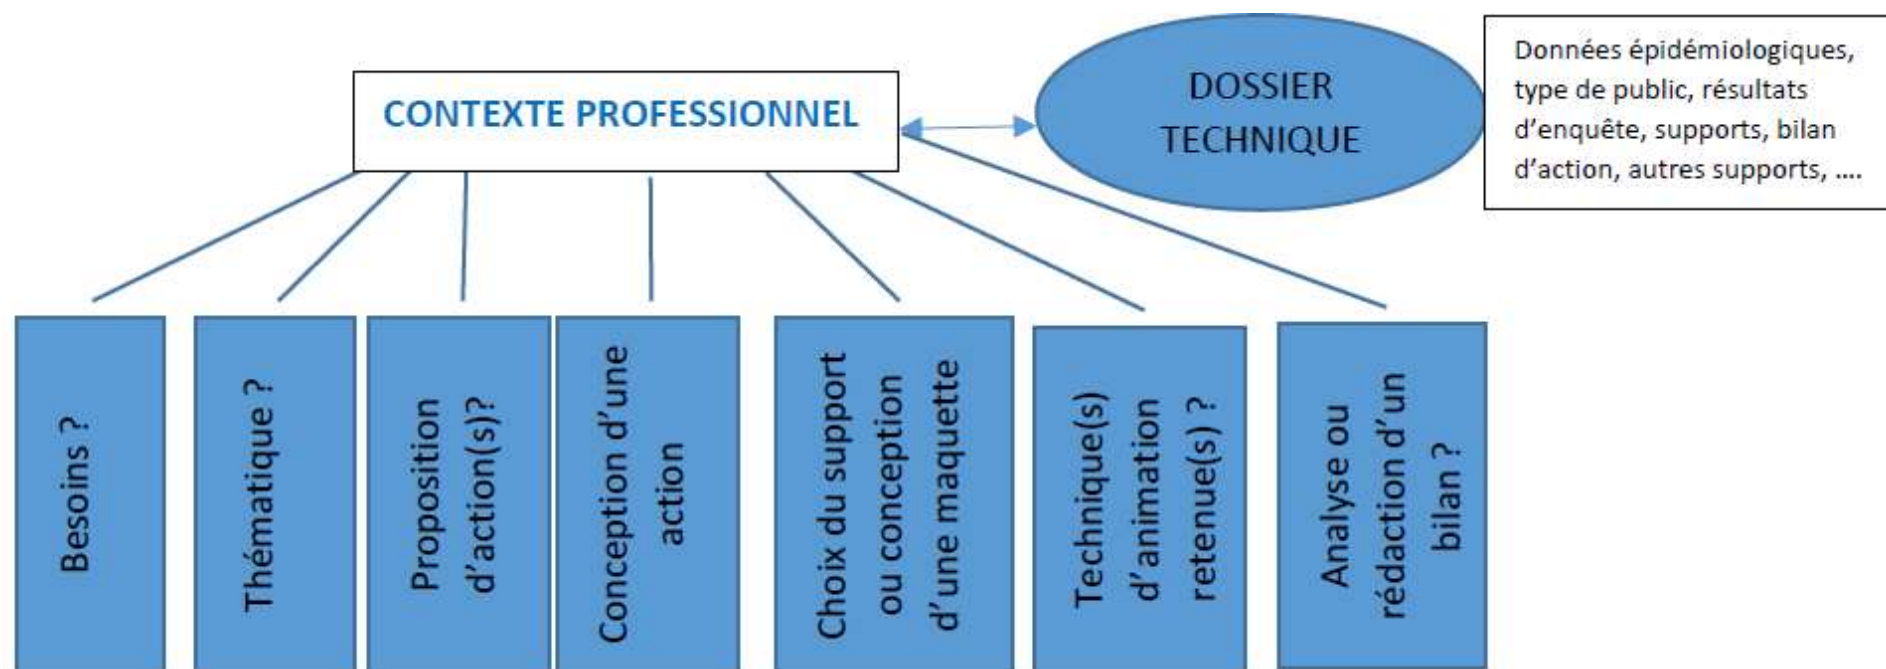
CONTEXTE PROFESSIONNEL

DOSSIER TECHNIQUE

Données épidémiologiques, type de public, résultats d'enquête, supports, bilan d'action, autres supports, ….

Besoins ?

Thématique ?

Proposition d'action(s)?

Conception d'une action

Choix du support ou conception d'une maquette

Technique(s) d'animation retenue(s) ?

Analyse ou rédaction d'un bilan ?